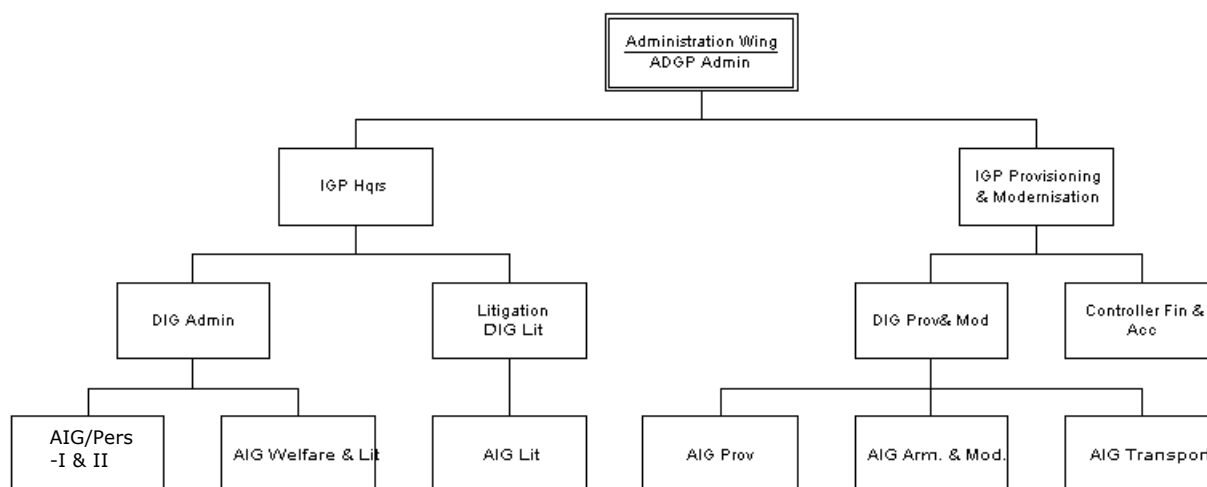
Administration Wing
ADGP Admin

IGP Hqrs

IGP Provisioning & Modernisation

DIG Admin

Litigation DIG Lit

DIG Prov& Mod

Controller Fin & Acc

AIG/Pers -I & II

AIG Welfare & Lit

AIG Lit

AIG Prov

AIG Arm. & Mod.

AIG Transport